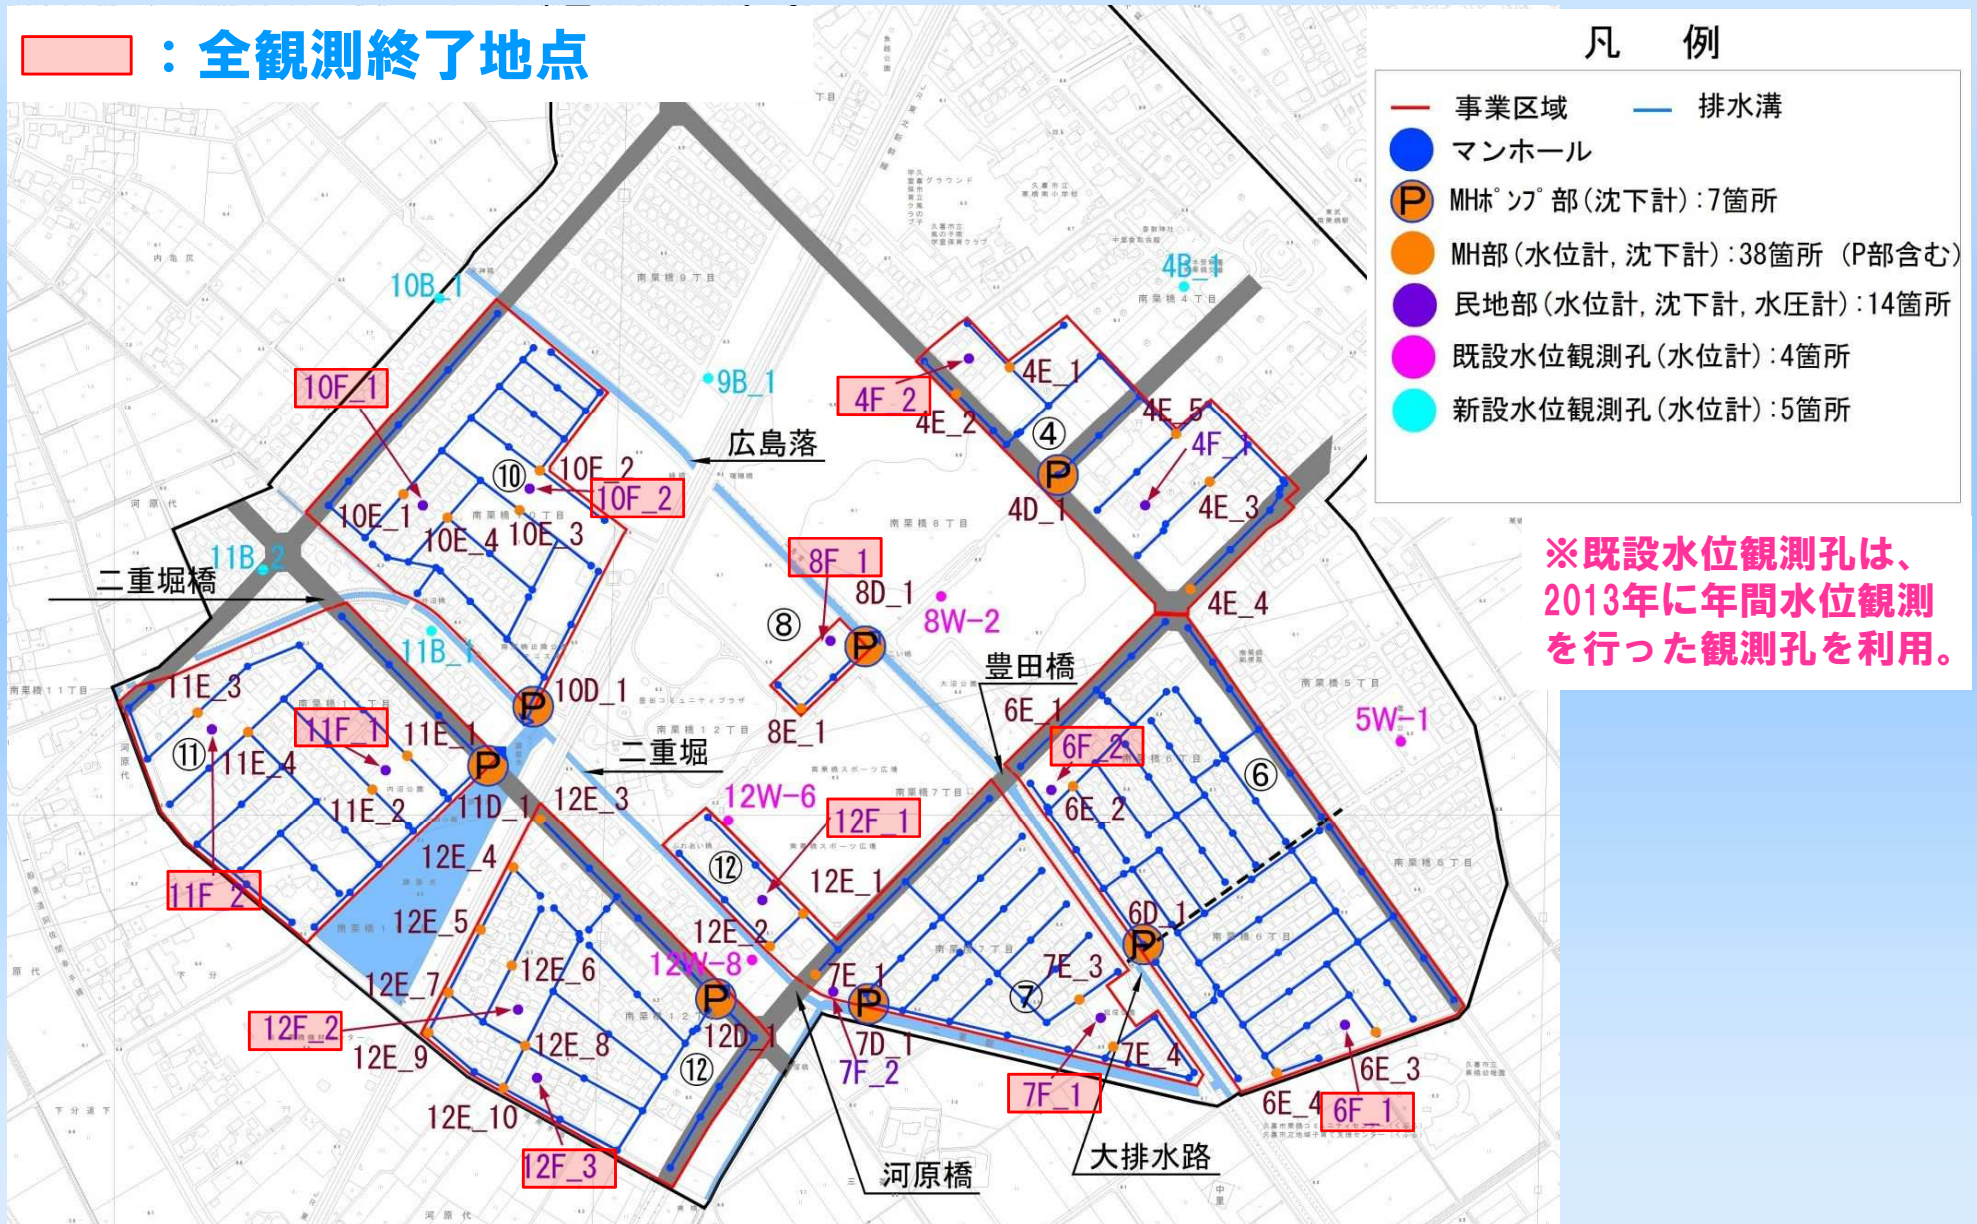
：全観測終了地点

凡　例
事業区域　排水溝
マンホール
P MHポンプ部(沈下計)：7箇所
MH部(水位計，沈下計)：38箇所 (P部含む)
民地部(水位計，沈下計，水圧計)：14箇所
既設水位観測孔(水位計)：4箇所
新設水位観測孔(水位計)：5箇所

※既設水位観測孔は、2013年に年間水位観測を行った観測孔を利用。

10B_1
9B_1
4B_1
10F_1
4F_2
4E_1
4E_2
4E_5
4F_1
4E_3
4D_1
4E_4
④
広島落
10F_2
10F_2
⑩
10E_1
10E_4
10E_3
11B_2
二重堀橋
8F_1
8D_1
8W-2
⑧
11B_1
10D_1
豊田橋
11E_3
11F_1
11E_1
⑪
11E_4
11E_2
11D_1
二重堀
8E_1
6E_1
6F_2
⑥
5W-1
6E_2
12E_3
12W-6
12F_1
12E_4
⑫
12E_1
11F_2
12E_5
12E_2
6D_1
12W-8
7E_1
7E_3
12E_7
12E_6
⑦
12F_2
12E_8
12D_1
7D_1
7F_2
7E_4
12E_9
⑫
7F_1
6E_3
6E_4
6F_1
12E_10
12F_3
河原橋
大排水路